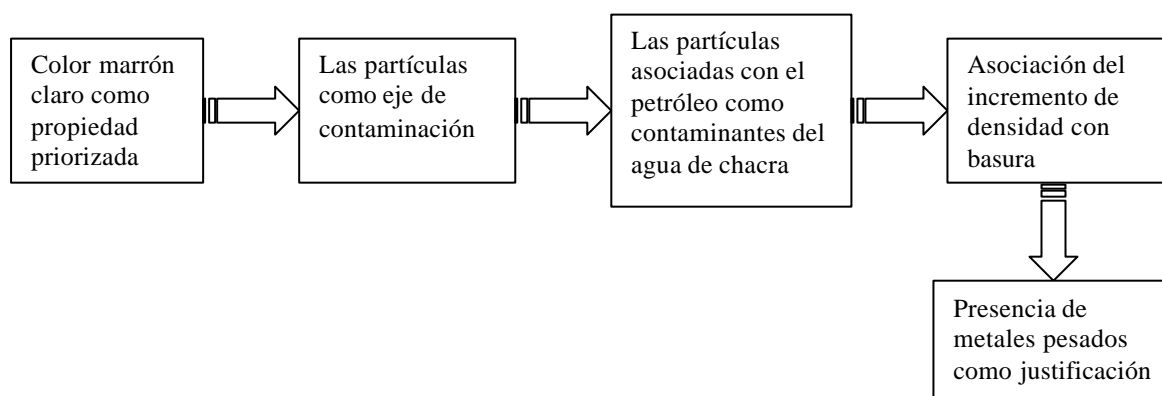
Color marrón claro como propiedad priorizada

Las partículas como eje de contaminación

Las partículas asociadas con el petróleo como contaminantes del agua de chacra

Asociación del incremento de densidad con basura

Presencia de metales pesados como justificación